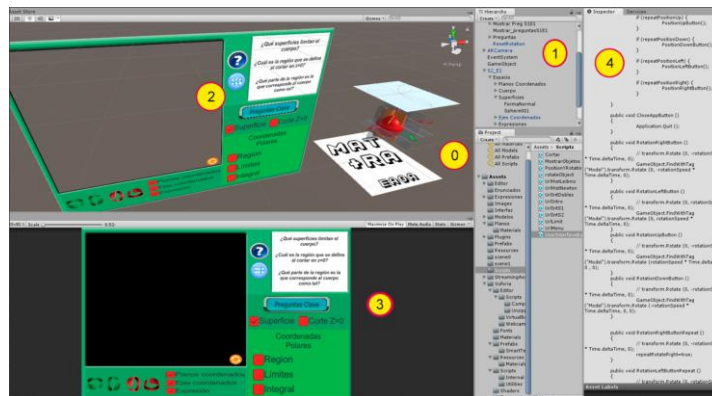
Scene
Hierarchy
Inspector
Services
¿Qué superficies limitan el cuerpo?
¿Cuál es la región que se define al cortar en z=0?
¿Qué parte de la región es la que corresponde al cuerpo como tal?
Preguntas Clave
Superficie
Corte Z=0
Coordenadas Polares
Region
Limites
Integral
MAT RA EAAA
1
2
3
4
0
Project
Assets
Scripts
Mostrar_Preg 5101
Mostrar_preguntas5101
Preguntas
ResetRotation
ARCamera
EventSystem
GameObject
Espacio
Planos Coordenados
Cuerpo
Superficies
Ejes Coordenados
Expresiones
Editor
Prefabs
Scripts
Materials
Plugins
Resources
Streamingassets
Vuforia
Maximize On Play
Mute Audio
Stats
Gizmos
Scale
Game
Free Aspect
Plano coordenados
Ejes coordenados
Expresion
if (repeatPosRotRight) {
PositionRotRight();
}
public void CloseAppButton ()
{
Application.Quit ();
}
public void RotationRightButton ()
{
// transform.Rotate (0, rotationSpeed * Time.deltaTime, 0);
GameObject.FindWithTag ("Model").transform.Rotate (0, rotationSpeed * Time.deltaTime, 0);
}
public void RotationLeftButton ()
{
public void RotationUpButton ()
{
public void RotationDownButton ()
{
public void RotationRightButtonRepeat ()
{
repeatRotateRight=true;
}
public void RotationLeftButtonRepeat ()
{
Asset Labels